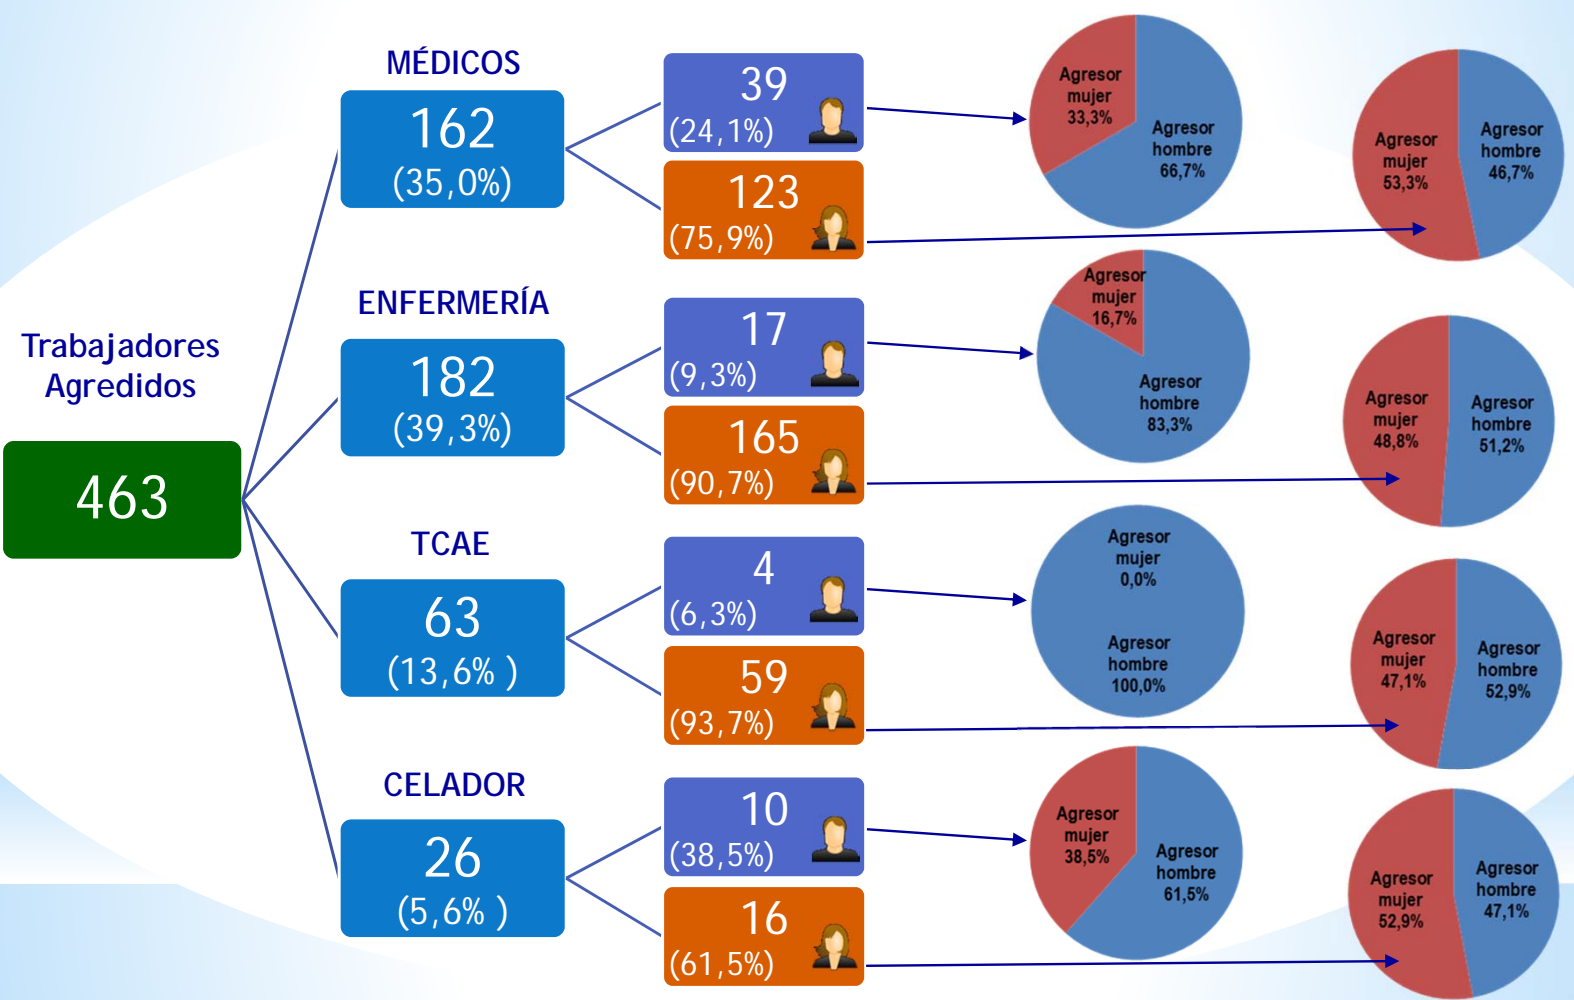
Trabajadores Agredidos

463

MÉDICOS

162
(35,0%)

39
(24,1%)

123
(75,9%)

Agresor mujer 33,3%

Agresor hombre 66,7%

Agresor mujer 53,3%

Agresor hombre 46,7%

ENFERMERÍA

182
(39,3%)

17
(9,3%)

165
(90,7%)

Agresor mujer 16,7%

Agresor hombre 83,3%

Agresor mujer 48,8%

Agresor hombre 51,2%

TCAE

63
(13,6% )

4
(6,3%)

59
(93,7%)

Agresor mujer 0,0%

Agresor hombre 100,0%

Agresor mujer 47,1%

Agresor hombre 52,9%

CELADOR

26
(5,6% )

10
(38,5%)

16
(61,5%)

Agresor mujer 38,5%

Agresor hombre 61,5%

Agresor mujer 52,9%

Agresor hombre 47,1%